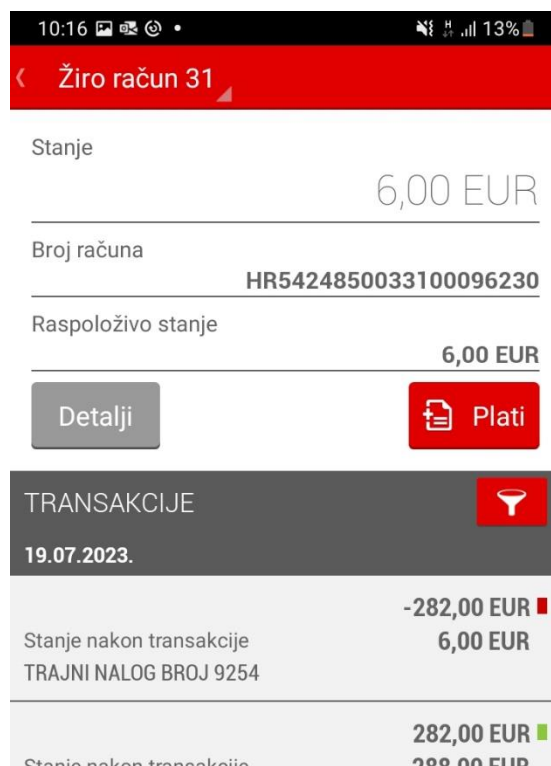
10:16 • 13%

Žiro račun 31

Stanje

6,00 EUR

Broj računa

HR5424850033100096230

Raspoloživo stanje

6,00 EUR

Detalji

Plati

TRANSAKCIJE

19.07.2023.

-282,00 EUR

Stanje nakon transakcije

6,00 EUR

TRAJNI NALOG BROJ 9254

282,00 EUR

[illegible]